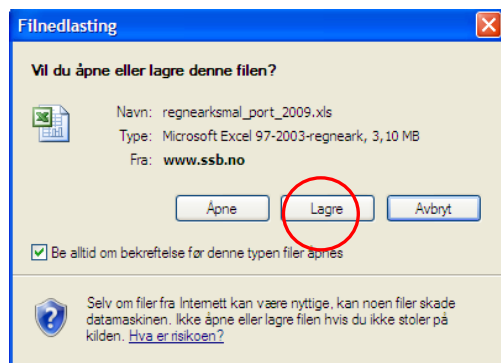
Filnedlasting

Vil du åpne eller lagre denne filen?

Navn: regnearksmal_port_2009.xls
Type: Microsoft Excel 97-2003-regneark, 3,10 MB
Fra: www.ssb.no

Åpne
Lagre
Avbryt

Be alltid om bekreftelse før denne typen filer åpnes

Selv om filer fra Internett kan være nyttige, kan noen filer skade datamaskinen. Ikke åpne eller lagre filen hvis du ikke stoler på kilden. Hva er risikoen?